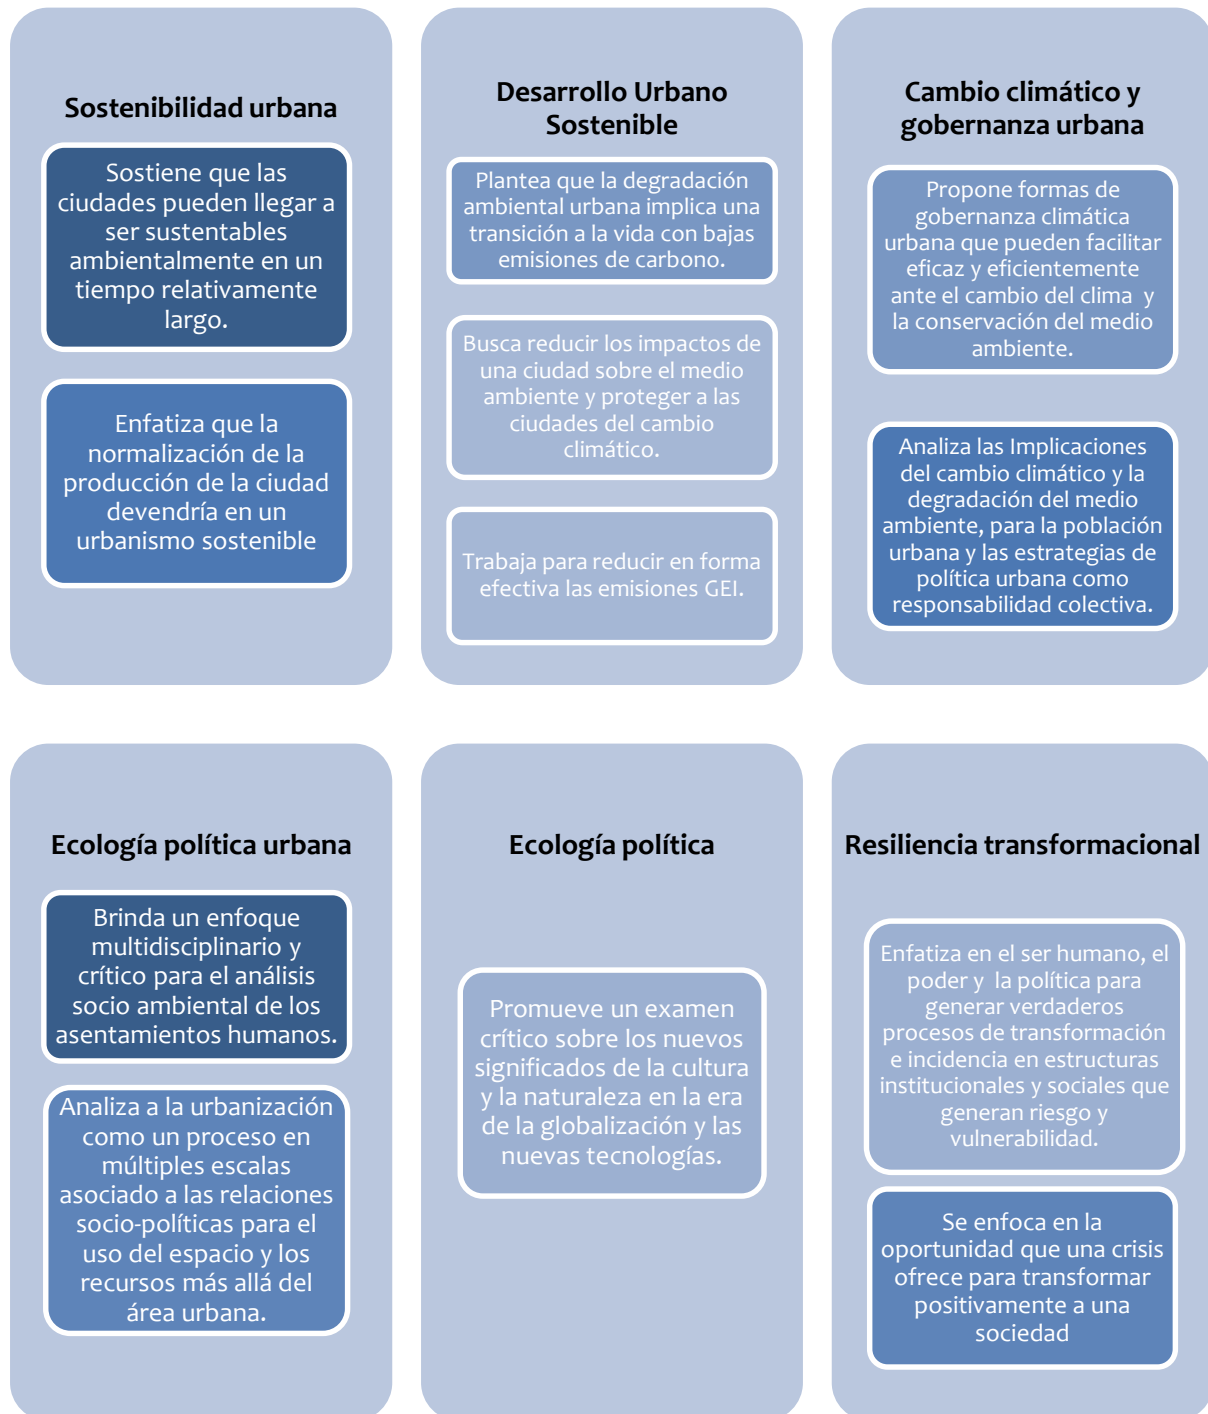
Sostenibilidad urbana

Sostiene que las ciudades pueden llegar a ser sustentables ambientalmente en un tiempo relativamente largo.

Enfatiza que la normalización de la producción de la ciudad devendría en un urbanismo sostenible

Desarrollo Urbano Sostenible

Plantea que la degradación ambiental urbana implica una transición a la vida con bajas emisiones de carbono.

Busca reducir los impactos de una ciudad sobre el medio ambiente y proteger a las ciudades del cambio climático.

Trabaja para reducir en forma efectiva las emisiones GEI.

Cambio climático y gobernanza urbana

Propone formas de gobernanza climática urbana que pueden facilitar eficaz y eficientemente ante el cambio del clima y la conservación del medio ambiente.

Analiza las Implicaciones del cambio climático y la degradación del medio ambiente, para la población urbana y las estrategias de política urbana como responsabilidad colectiva.

Ecología política urbana

Brinda un enfoque multidisciplinario y crítico para el análisis socio ambiental de los asentamientos humanos.

Analiza a la urbanización como un proceso en múltiples escalas asociado a las relaciones socio-políticas para el uso del espacio y los recursos más allá del área urbana.

Ecología política

Promueve un examen crítico sobre los nuevos significados de la cultura y la naturaleza en la era de la globalización y las nuevas tecnologías.

Resiliencia transformacional

Enfatiza en el ser humano, el poder y la política para generar verdaderos procesos de transformación e incidencia en estructuras institucionales y sociales que generan riesgo y vulnerabilidad.

Se enfoca en la oportunidad que una crisis ofrece para transformar positivamente a una sociedad